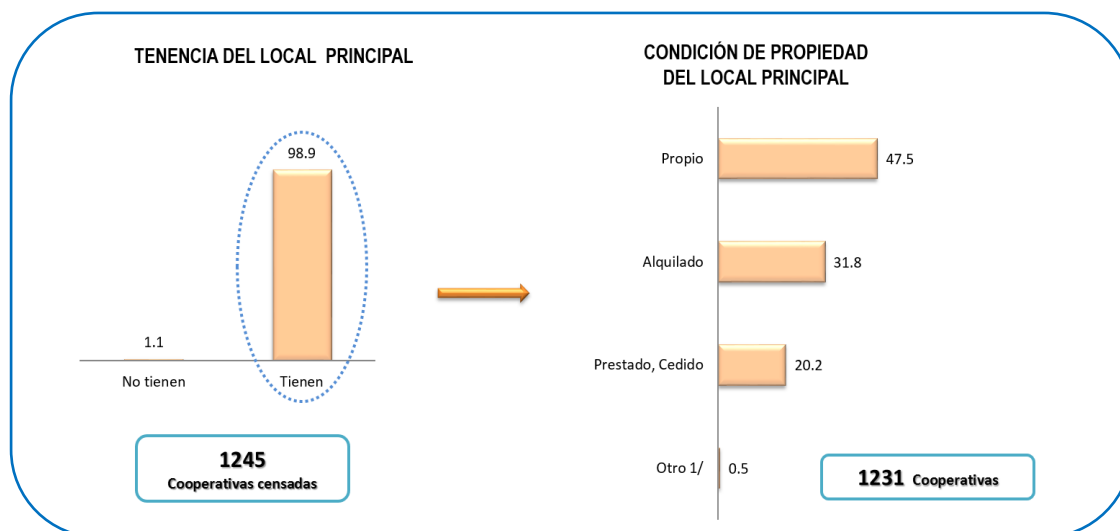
TENENCIA DEL LOCAL PRINCIPAL

98.9

1.1

No tienen

Tienen

1245
Cooperativas censadas

CONDICIÓN DE PROPIEDAD
DEL LOCAL PRINCIPAL

Propio 47.5

Alquilado 31.8

Prestado, Cedido 20.2

Otro 1/ 0.5

1231 Cooperativas